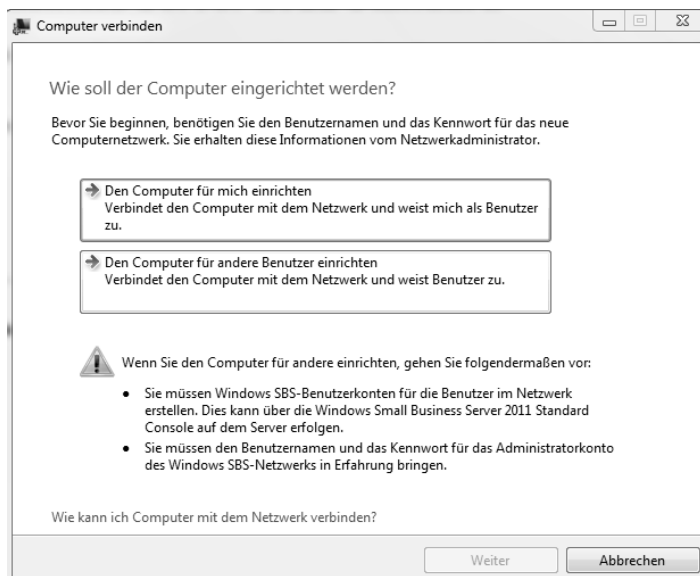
Computer verbinden

Wie soll der Computer eingerichtet werden?

Bevor Sie beginnen, benötigen Sie den Benutzernamen und das Kennwort für das neue Computernetzwerk. Sie erhalten diese Informationen vom Netzwerkadministrator.

Den Computer für mich einrichten
Verbindet den Computer mit dem Netzwerk und weist mich als Benutzer zu.

Den Computer für andere Benutzer einrichten
Verbindet den Computer mit dem Netzwerk und weist Benutzer zu.

Wenn Sie den Computer für andere einrichten, gehen Sie folgendermaßen vor:

- Sie müssen Windows SBS-Benutzerkonten für die Benutzer im Netzwerk erstellen. Dies kann über die Windows Small Business Server 2011 Standard Console auf dem Server erfolgen.
- Sie müssen den Benutzernamen und das Kennwort für das Administratorkonto des Windows SBS-Netzwerks in Erfahrung bringen.

Wie kann ich Computer mit dem Netzwerk verbinden?

Weiter Abbrechen